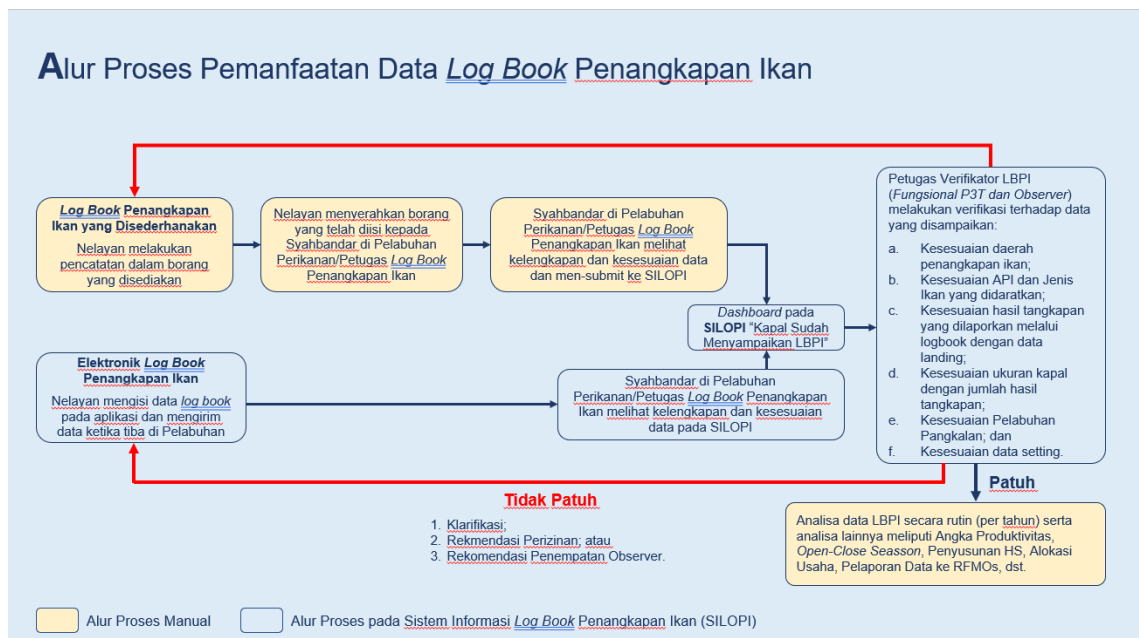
Alur Proses Pemanfaatan Data Log Book Penangkapan Ikan

Log Book Penangkapan Ikan yang Disederhanakan

Nelayan melakukan pencatatan dalam borang yang disediakan

Nelayan menyerahkan borang yang telah diisi kepada Syahbandar di Pelabuhan Perikanan/Petugas Log Book Penangkapan Ikan

Syahbandar di Pelabuhan Perikanan/Petugas Log Book Penangkapan Ikan melihat kelengkapan dan kesesuaian data dan men-submit ke SILOPI

Dashboard pada SILOPI "Kapal Sudah Menyampaikan LBPI"

Elektronik Log Book Penangkapan Ikan

Nelayan mengisi data log book pada aplikasi dan mengirim data ketika tiba di Pelabuhan

Syahbandar di Pelabuhan Perikanan/Petugas Log Book Penangkapan Ikan melihat kelengkapan dan kesesuaian data pada SILOPI

Petugas Verifikator LBPI (Fungsional P3T dan Observer) melakukan verifikasi terhadap data yang disampaikan:
a. Kesesuaian daerah penangkapan ikan;
b. Kesesuaian API dan Jenis Ikan yang didaratkan;
c. Kesesuaian hasil tangkapan yang dilaporkan melalui logbook dengan data landing;
d. Kesesuaian ukuran kapal dengan jumlah hasil tangkapan;
e. Kesesuaian Pelabuhan Pangkalan; dan
f. Kesesuaian data setting.

Patuh

Analisa data LBPI secara rutin (per tahun) serta analisa lainnya meliputi Angka Produktivitas, Open-Close Seasson, Penyusunan HS, Alokasi Usaha, Pelaporan Data ke RFMOs, dst.

Tidak Patuh
1. Klarifikasi;
2. Rekmendasi Perizinan; atau
3. Rekomendasi Penempatan Observer.

Alur Proses Manual
Alur Proses pada Sistem Informasi Log Book Penangkapan Ikan (SILOPI)